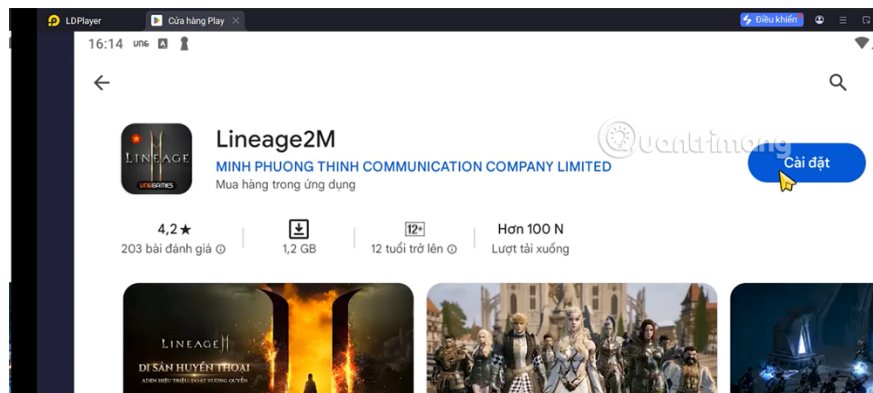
LDPlayer
Cửa hàng Play
Điều khiển
16:14

Lineage2M
MINH PHUONG THINH COMMUNICATION COMPANY LIMITED
Mua hàng trong ứng dụng
Cài đặt

4,2★
203 bài đánh giá
1,2 GB
12+
12 tuổi trở lên
Hơn 100 N
Lượt tải xuống

LINEAGE II
DI SẢN HUYỀN THOẠI
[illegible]

Quantrimang